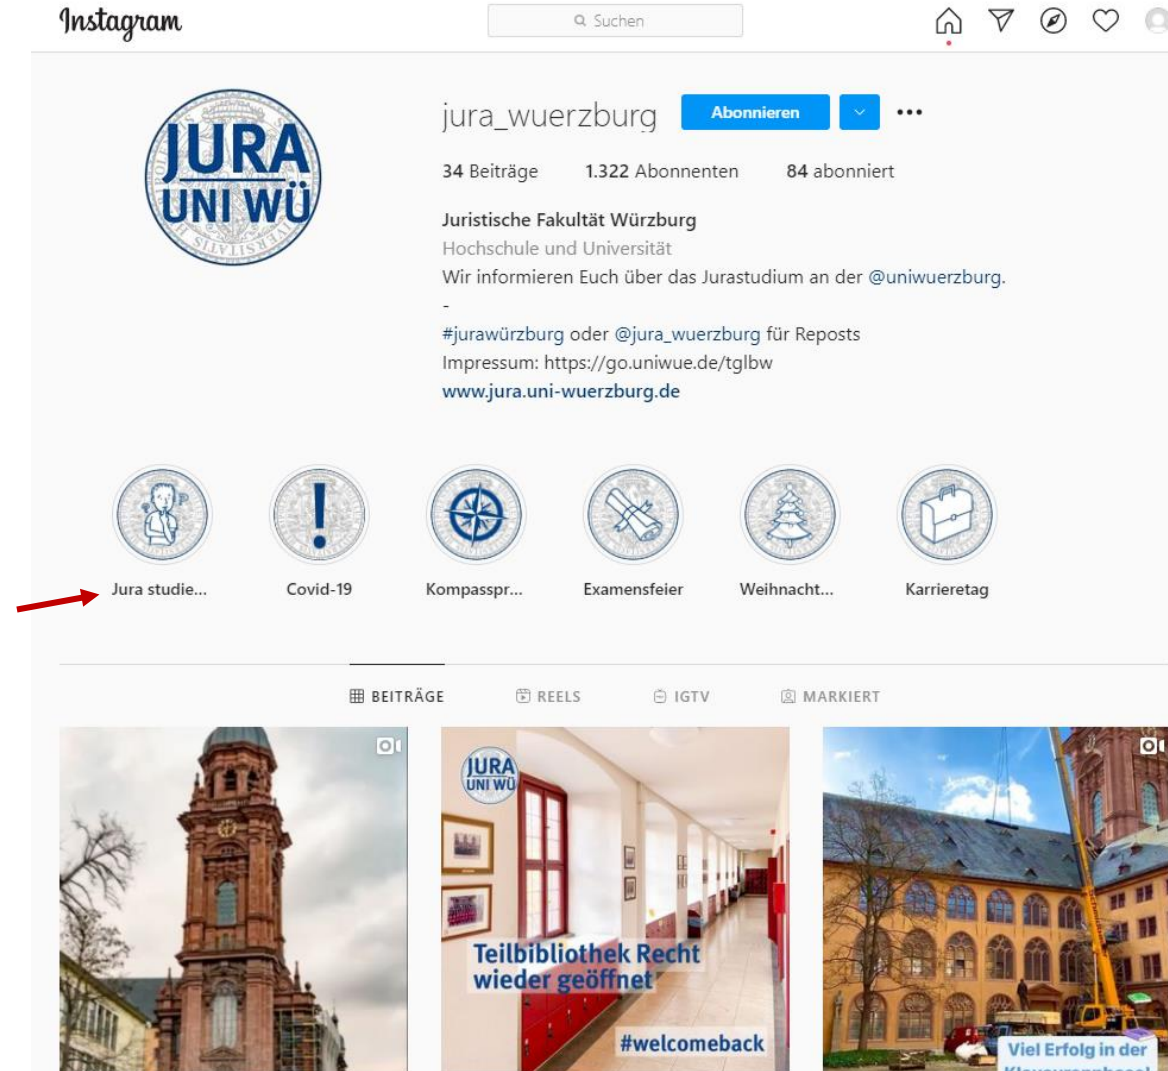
Instagram

Suchen

JURA
UNI WÜ

jura_wuerzburg Abonnieren

34 Beiträge 1.322 Abonnenten 84 abonniert

Juristische Fakultät Würzburg
Hochschule und Universität
Wir informieren Euch über das Jurastudium an der @uniwuerzburg.
-
#jurawürzburg oder @jura_wuerzburg für Reposts
Impressum: https://go.uniwue.de/tglbw
www.jura.uni-wuerzburg.de

Jura studie... Covid-19 Kompasspr... Examensfeier Weihnacht... Karrieretag

BEITRÄGE REELS IGTV MARKIERT

JURA
UNI WÜ
Teilbibliothek Recht wieder geöffnet
#welcomeback

Viel Erfolg in der
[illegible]